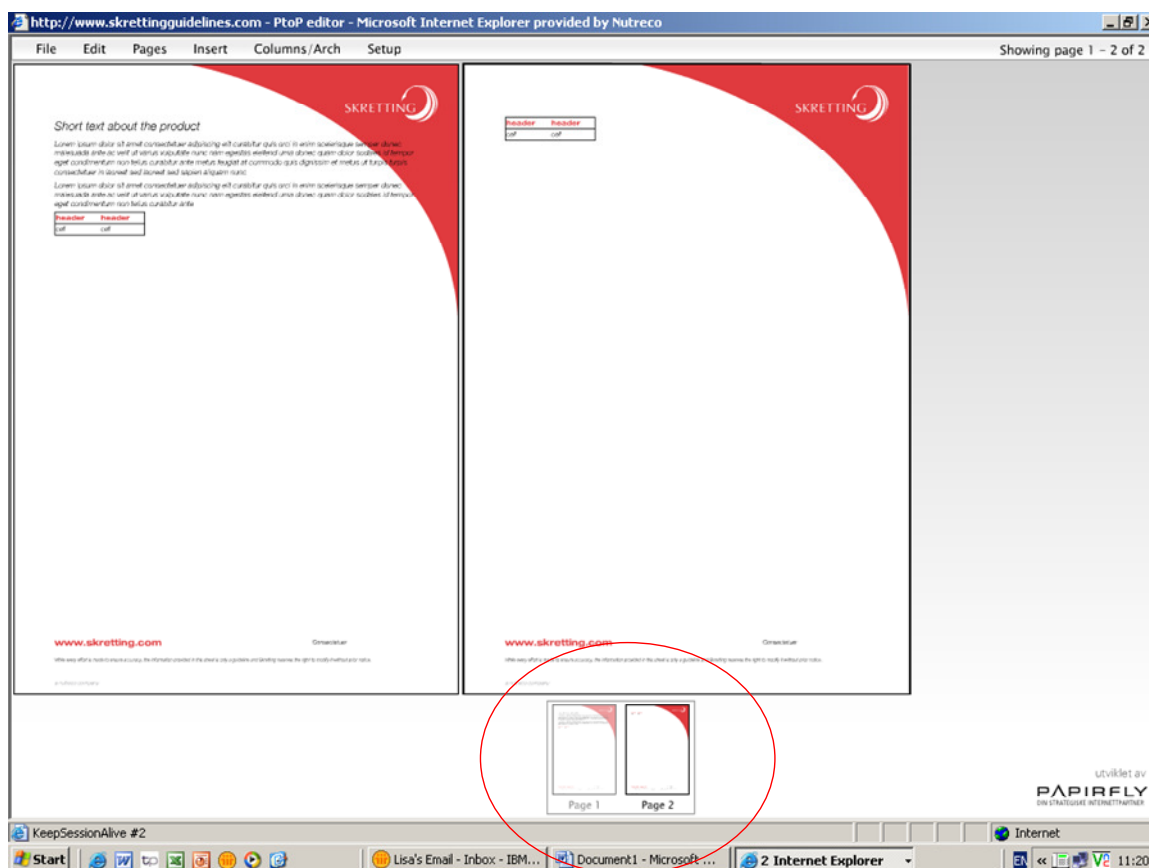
http://www.skrettingguidelines.com - PtoP editor - Microsoft Internet Explorer provided by Nutreco

File Edit Pages Insert Columns/Arch Setup

Showing page 1 - 2 of 2

SKRETTING

Short text about the product

Lorem ipsum dolor sit amet consectetuer adipiscing elit curabitur quis orci in enim scelerisque semper donec malesuada ante ac velit ut varius vulputate nunc nam egestas eleifend urna donec quam dolor sodales id tempor eget condimentum non tellus curabitur ante metus feugiat at commodo quis dignissim et metus ut turpis turpis consectetuer in laoreet sed laoreet sed sapien aliquam nunc

Lorem ipsum dolor sit amet consectetuer adipiscing elit curabitur quis orci in enim scelerisque semper donec malesuada ante ac velit ut varius vulputate nunc nam egestas eleifend urna donec quam dolor sodales id tempor eget condimentum non tellus curabitur ante

| header | header |
|---|---|
| cell | cell |

www.skretting.com

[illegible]

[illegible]

SKRETTING

| header | header |
|---|---|
| cell | cell |

www.skretting.com

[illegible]

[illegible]

Page 1

Page 2

utviklet av
PAPIRFLY
DIN STRATEGISKE INTERNETTPARTNER

KeepSessionAlive #2

Internet

Start

Lisa's Email - Inbox - IBM...

Document1 - Microsoft ...

2 Internet Explorer

EN

11:20